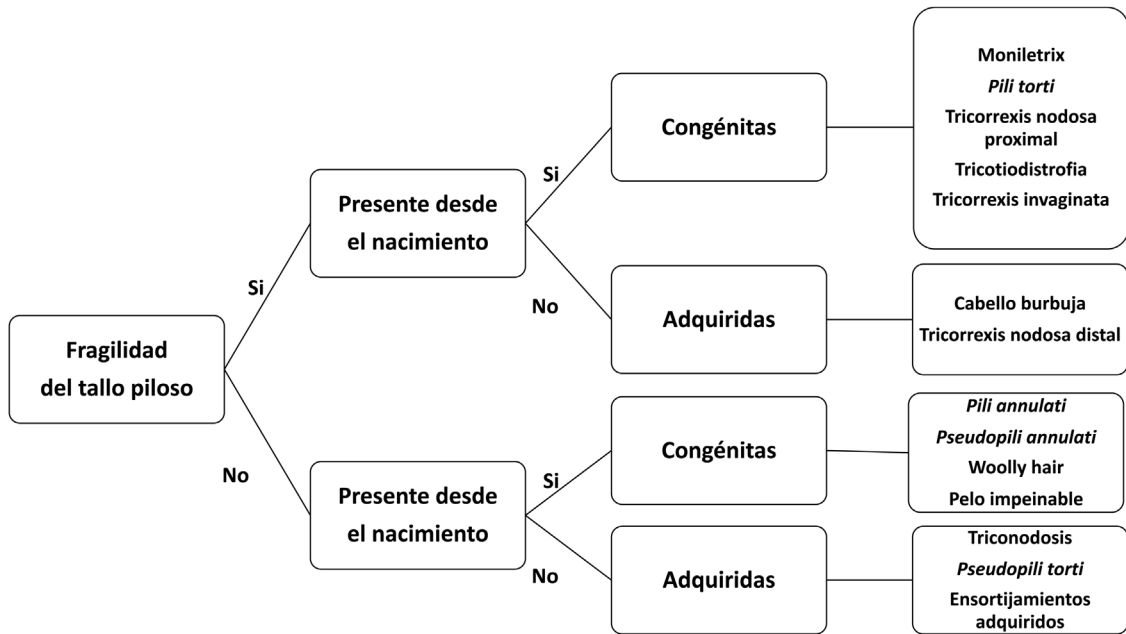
Fragilidad del tallo piloso

Si

Presente desde el nacimiento

Si

Congénitas

Moniletrix
Pili torti
Tricorrexis nodosa proximal
Tricotiodistrofia
Tricorrexis invaginata

No

Adquiridas

Cabello burbuja
Tricorrexis nodosa distal

No

Presente desde el nacimiento

Si

Congénitas

Pili annulati
Pseudopili annulati
Woolly hair
Pelo impeinable

No

Adquiridas

Triconodosis
Pseudopili torti
Ensortijamientos adquiridos